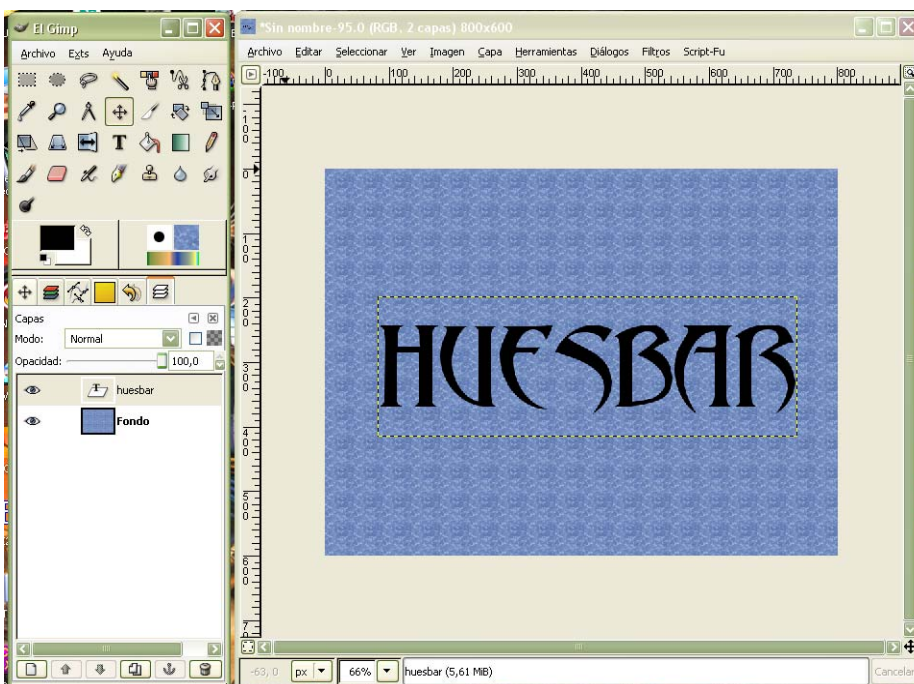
El Gimp

Archivo Exts Ayuda

Capas

Modo: Normal

Opacidad: 100,0

huesbar

Fondo

*Sin nombre-95.0 (RGB, 2 capas) 800x600

Archivo Editar Seleccionar Ver Imagen Capa Herramientas Diálogos Filtros Script-Fu

-100 0 100 200 300 400 500 600 700 800

1 0 0

2 0 0

3 0 0

4 0 0

5 0 0

6 0 0

7

HUESBAR

-63, 0 px 66% huesbar (5,61 MiB) Cancelar